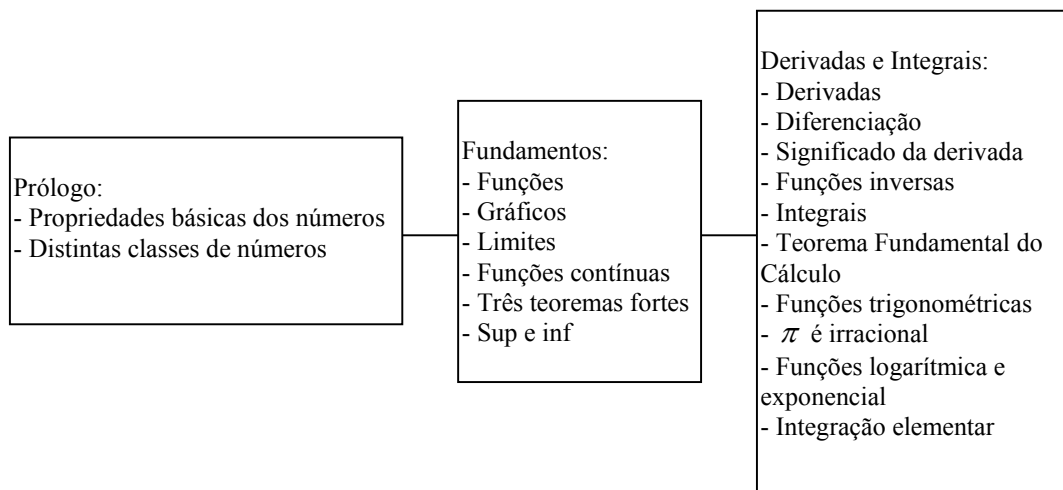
Prólogo:
- Propriedades básicas dos números
- Distintas classes de números

Fundamentos:
- Funções
- Gráficos
- Limites
- Funções contínuas
- Três teoremas fortes
- Sup e inf

Derivadas e Integrais:
- Derivadas
- Diferenciação
- Significado da derivada
- Funções inversas
- Integrais
- Teorema Fundamental do Cálculo
- Funções trigonométricas
- $\pi$ é irracional
- Funções logarítmica e exponencial
- Integração elementar